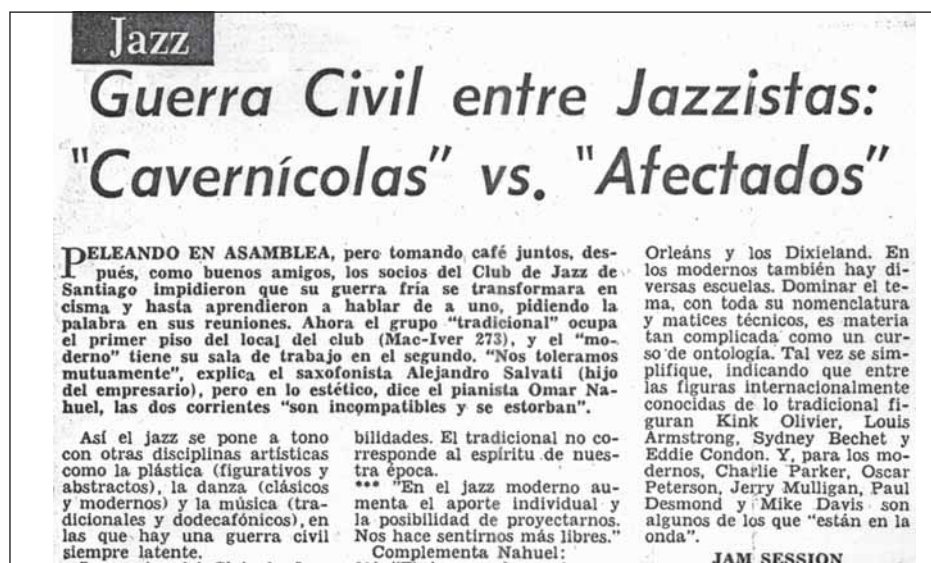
Jazz

Guerra Civil entre Jazzistas: "Cavernícolas" vs. "Afectados"

PELEANDO EN ASAMBLEA, pero tomando café juntos, después, como buenos amigos, los socios del Club de Jazz de Santiago impidieron que su guerra fría se transformara en cisma y hasta aprendieron a hablar de a uno, pidiendo la palabra en sus reuniones. Ahora el grupo "tradicional" ocupa el primer piso del local del club (Mac-Iver 273), y el "moderno" tiene su sala de trabajo en el segundo. "Nos toleramos mutuamente", explica el saxofonista Alejandro Salvati (hijo del empresario), pero en lo estético, dice el pianista Omar Nahuel, las dos corrientes "son incompatibles y se estorban".

Así el jazz se pone a tono con otras disciplinas artísticas como la plástica (figurativos y abstractos), la danza (clásicos y modernos) y la música (tradicionales y dodecafónicos), en las que hay una guerra civil siempre latente.

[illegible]

bilidades. El tradicional no corresponde al espíritu de nuestra época.
*** "En el jazz moderno aumenta el aporte individual y la posibilidad de proyectarnos. Nos hace sentirnos más libres."
Complementa Nahuel:
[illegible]

Orleáns y los Dixieland. En los modernos también hay diversas escuelas. Dominar el tema, con toda su nomenclatura y matices técnicos, es materia tan complicada como un curso de ontología. Tal vez se simplifique, indicando que entre las figuras internacionalmente conocidas de lo tradicional figuran Kink Olivier, Louis Armstrong, Sydney Bechet y Eddie Condon. Y, para los modernos, Charlie Parker, Oscar Peterson, Jerry Mulligan, Paul Desmond y Mike Davis son algunos de los que "están en la onda".

JAM SESSION